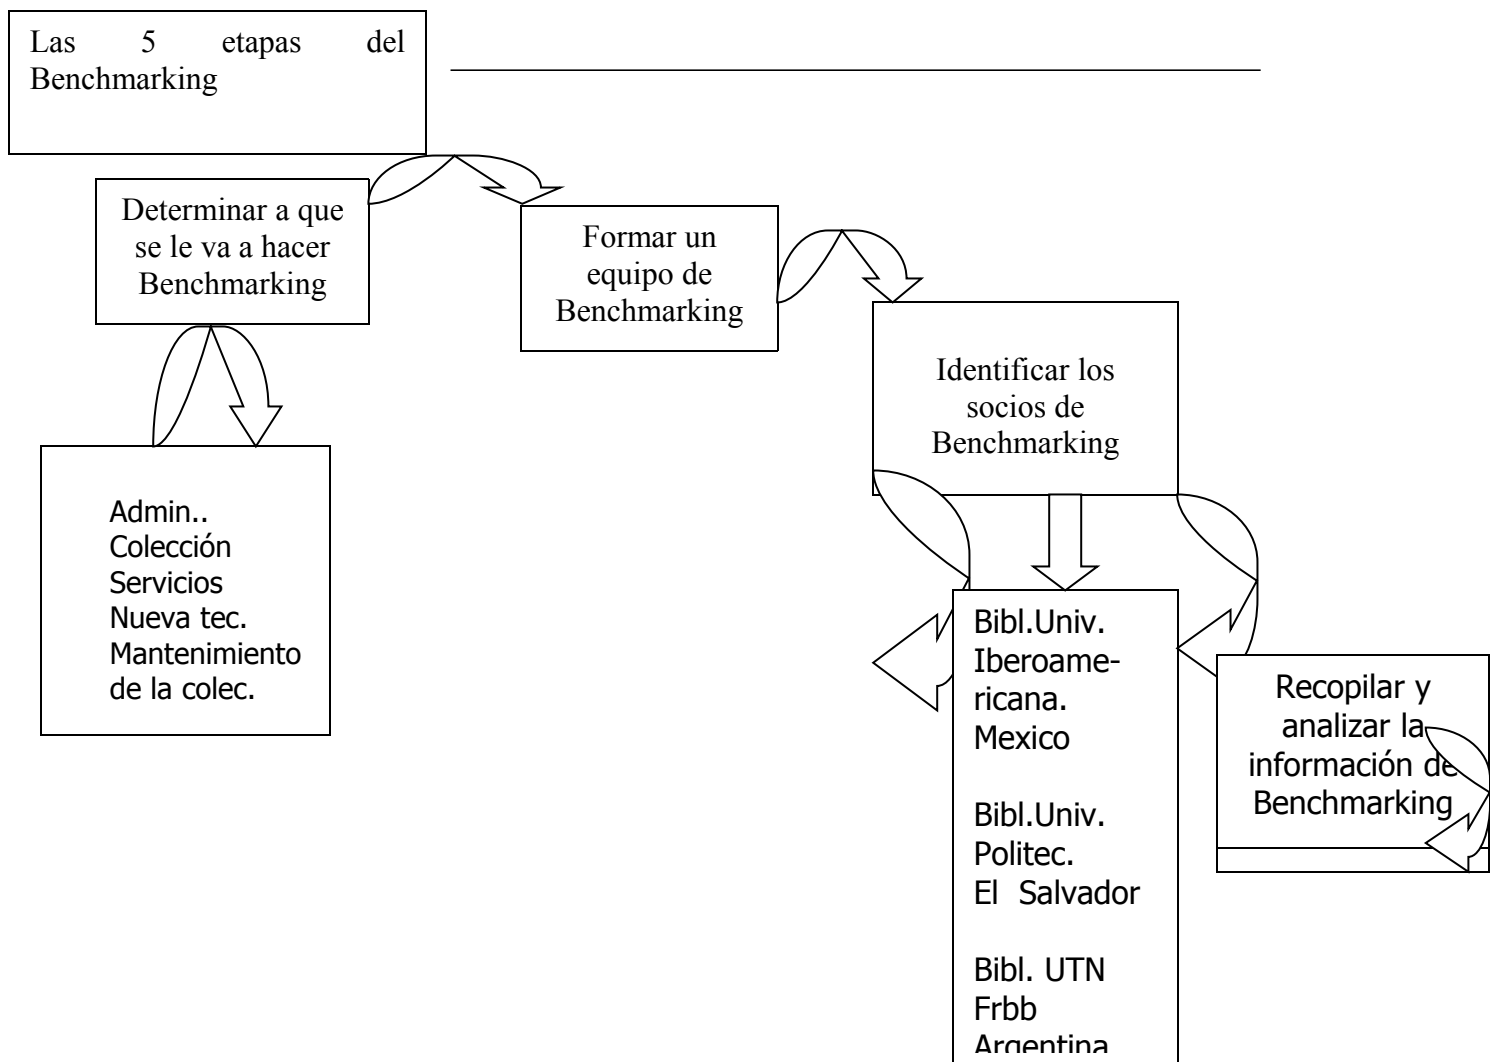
Las 5 etapas del Benchmarking

Determinar a que se le va a hacer Benchmarking

Formar un equipo de Benchmarking

Identificar los socios de Benchmarking

Admin..
Colección
Servicios
Nueva tec.
Mantenimiento de la colec.

Bibl.Univ. Iberoamericana. Mexico

Bibl.Univ. Politec. El Salvador

Bibl. UTN Frbb Argentina

Recopilar y analizar la información de Benchmarking